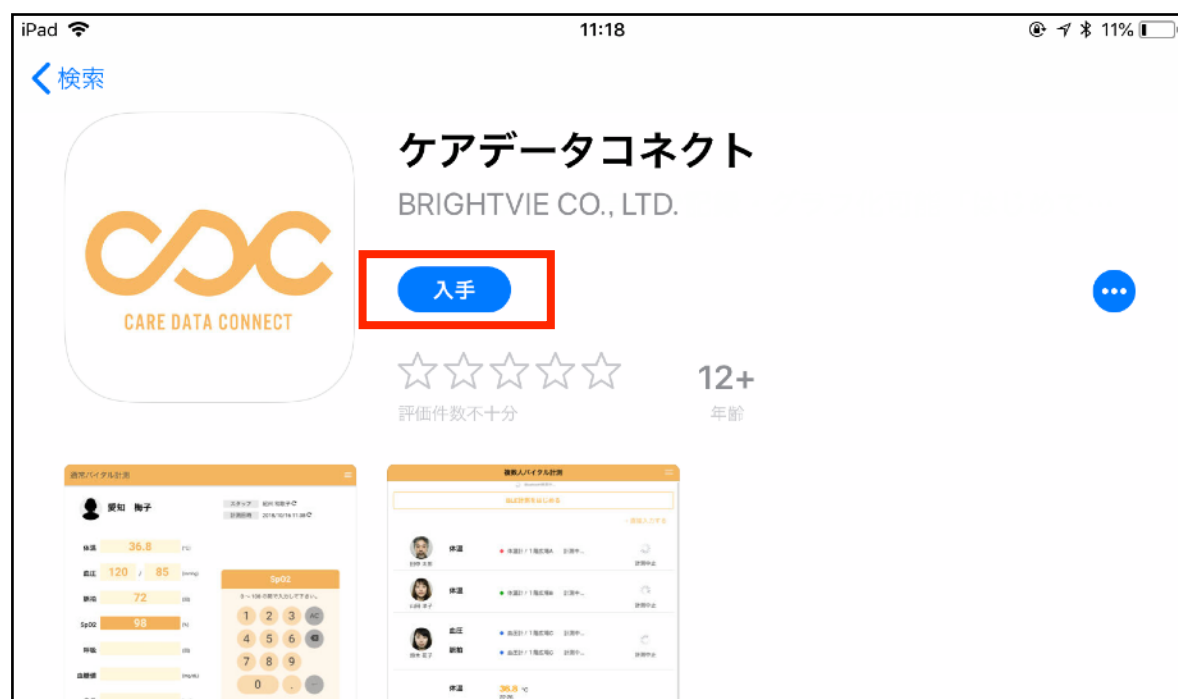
iPad 11:18 11%

検索

ケアデータコネクト

BRIGHTVIE CO., LTD.

CARE DATA CONNECT

入手

評価件数不十分

12+
年齢

通常バイタル計測

愛知 梅子

スタッフ
計測日時 2018/10/16 11:38

体温 36.8 (℃)
血圧 120 / 85 (mmHg)
脈拍 72
SpO2 98 (%)
呼吸
血糖値 (mg/dL)

SpO2
1 2 3 AC
4 5 6
7 8 9
0 .

複数人バイタル計測

体温
体温
血圧
脈拍
体温 36.5 ℃